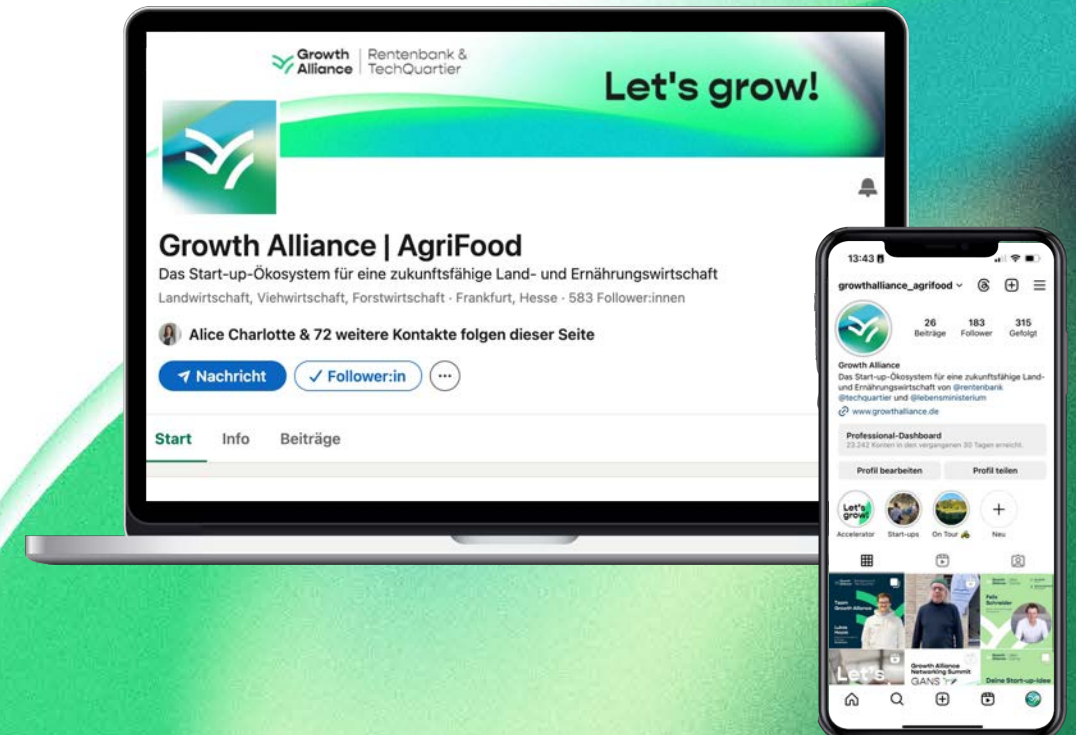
Growth Alliance | Rentenbank & TechQuartier

Let's grow!

Growth Alliance | AgriFood

Das Start-up-Ökosystem für eine zukunftsfähige Land- und Ernährungswirtschaft

Landwirtschaft, Viehwirtschaft, Forstwirtschaft · Frankfurt, Hesse · 583 Follower:innen

Alice Charlotte & 72 weitere Kontakte folgen dieser Seite

Nachricht

✓ Follower:in

Start Info Beiträge

13:43

growthalliance_agrifood

26 Beiträge 183 Follower 315 Gefolgt

Growth Alliance
Das Start-up-Ökosystem für eine zukunftsfähige Land- und Ernährungswirtschaft von @rentenbank @techquartier und @lebensministerium
www.growthalliance.de

Professional-Dashboard
23.242 Konten in den vergangenen 30 Tagen erreicht.

Profil bearbeiten Profil teilen

Let's grow

Accelerator Start-ups On Tour Neu

Team Growth Alliance

Lukas Hesse

Felix Schneider

Let's

Growth Alliance Networking Summit

GANS

Deine Start-up-Idee